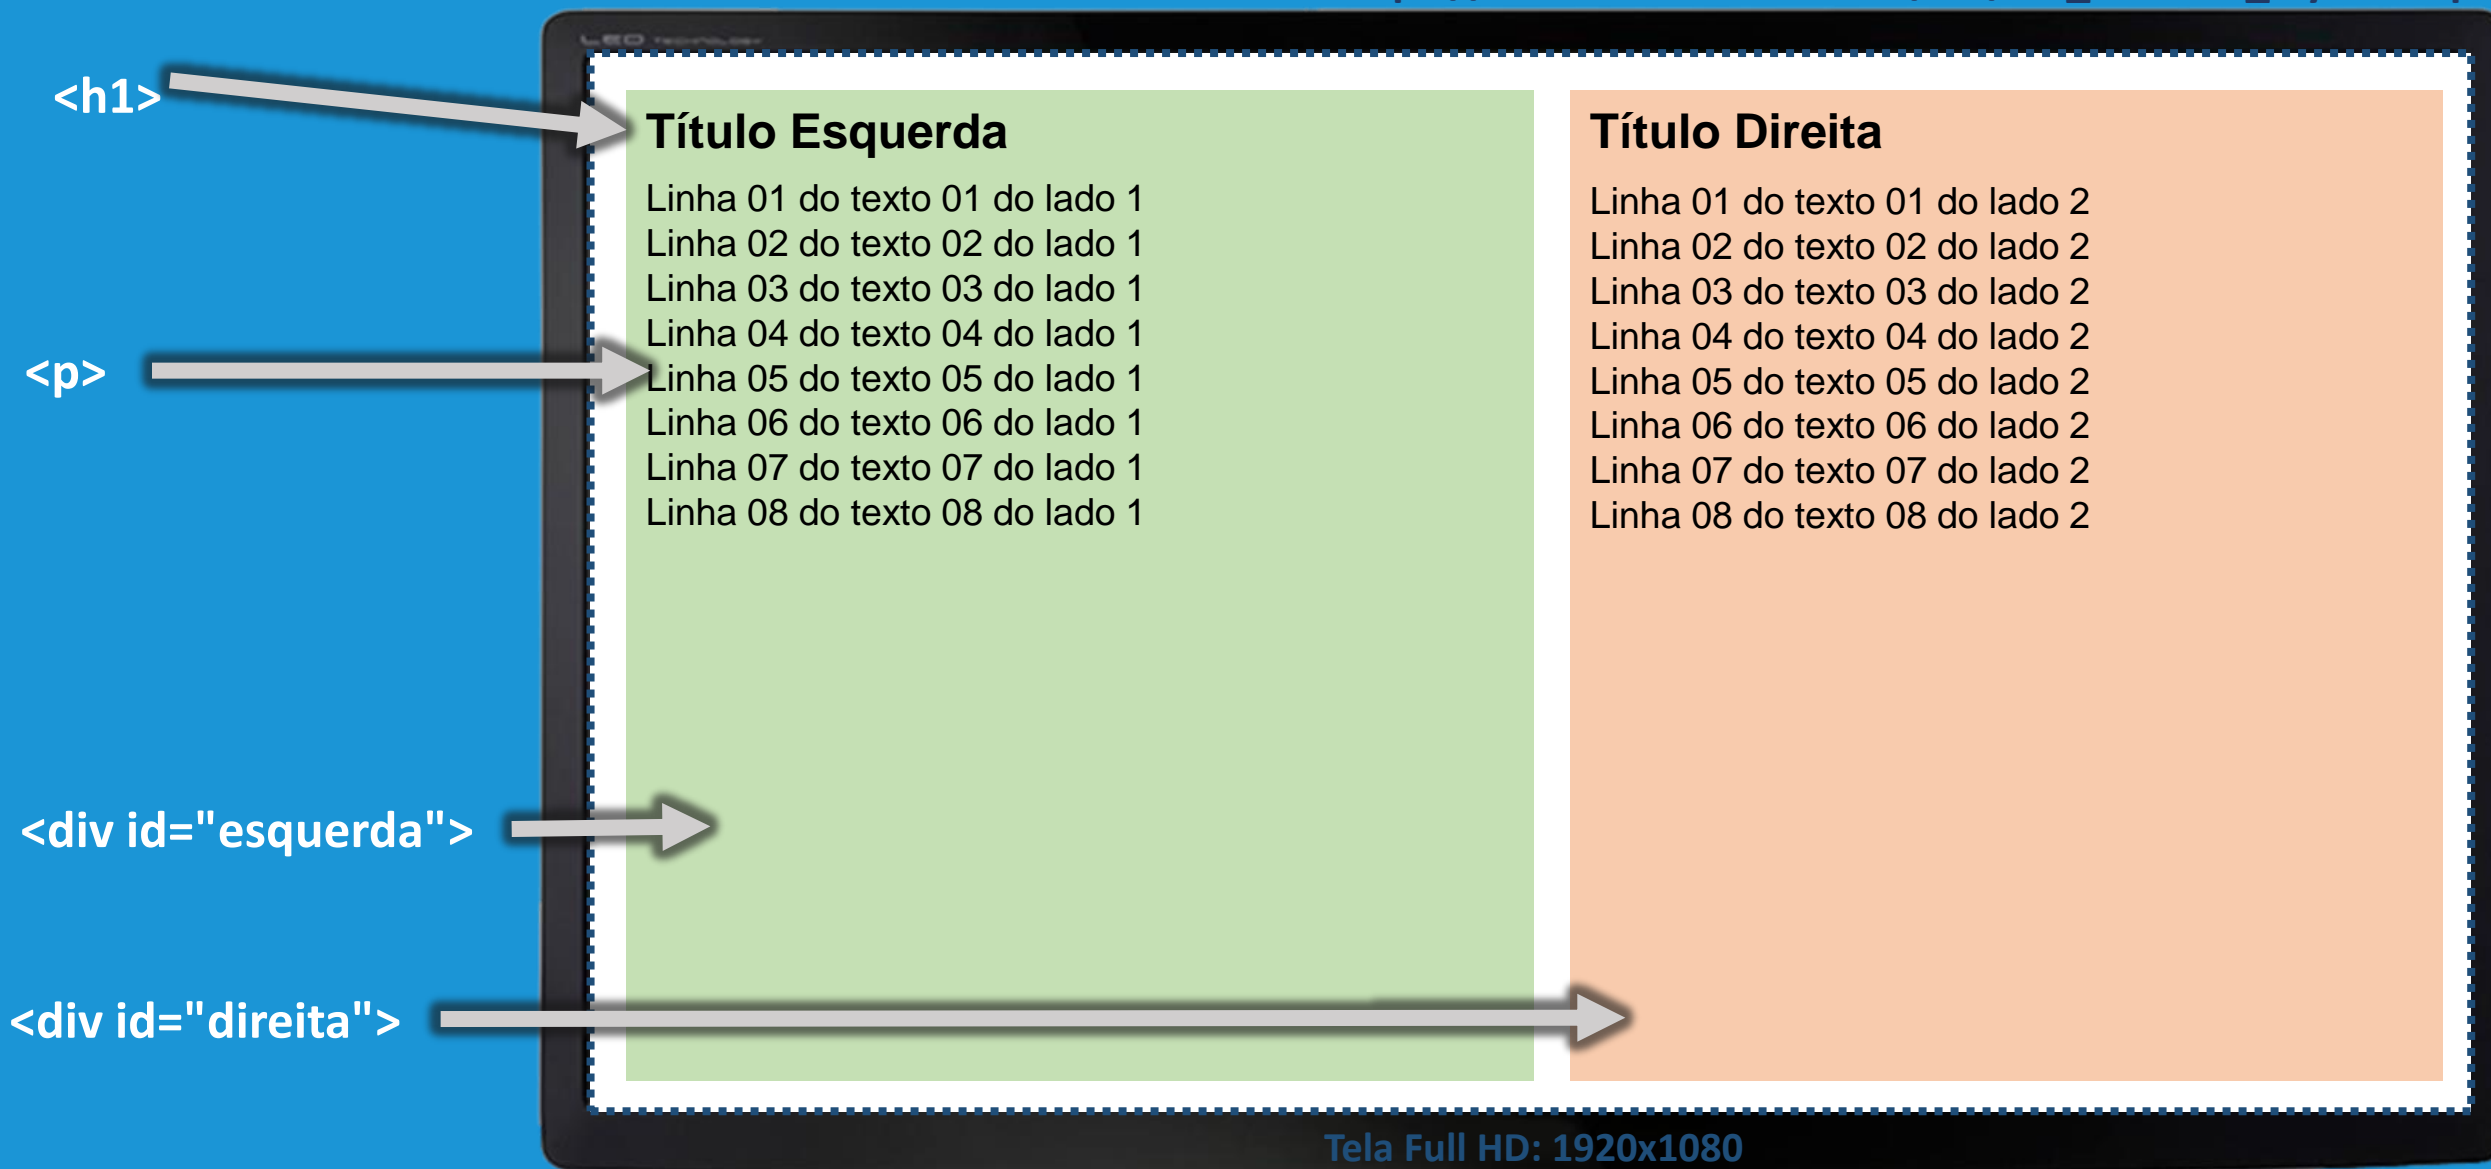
<h1>

<p>

<div id="esquerda">

<div id="direita">

Título Esquerda

Linha 01 do texto 01 do lado 1
Linha 02 do texto 02 do lado 1
Linha 03 do texto 03 do lado 1
Linha 04 do texto 04 do lado 1
Linha 05 do texto 05 do lado 1
Linha 06 do texto 06 do lado 1
Linha 07 do texto 07 do lado 1
Linha 08 do texto 08 do lado 1

Título Direita

Linha 01 do texto 01 do lado 2
Linha 02 do texto 02 do lado 2
Linha 03 do texto 03 do lado 2
Linha 04 do texto 04 do lado 2
Linha 05 do texto 05 do lado 2
Linha 06 do texto 06 do lado 2
Linha 07 do texto 07 do lado 2
Linha 08 do texto 08 do lado 2

Tela Full HD: 1920x1080